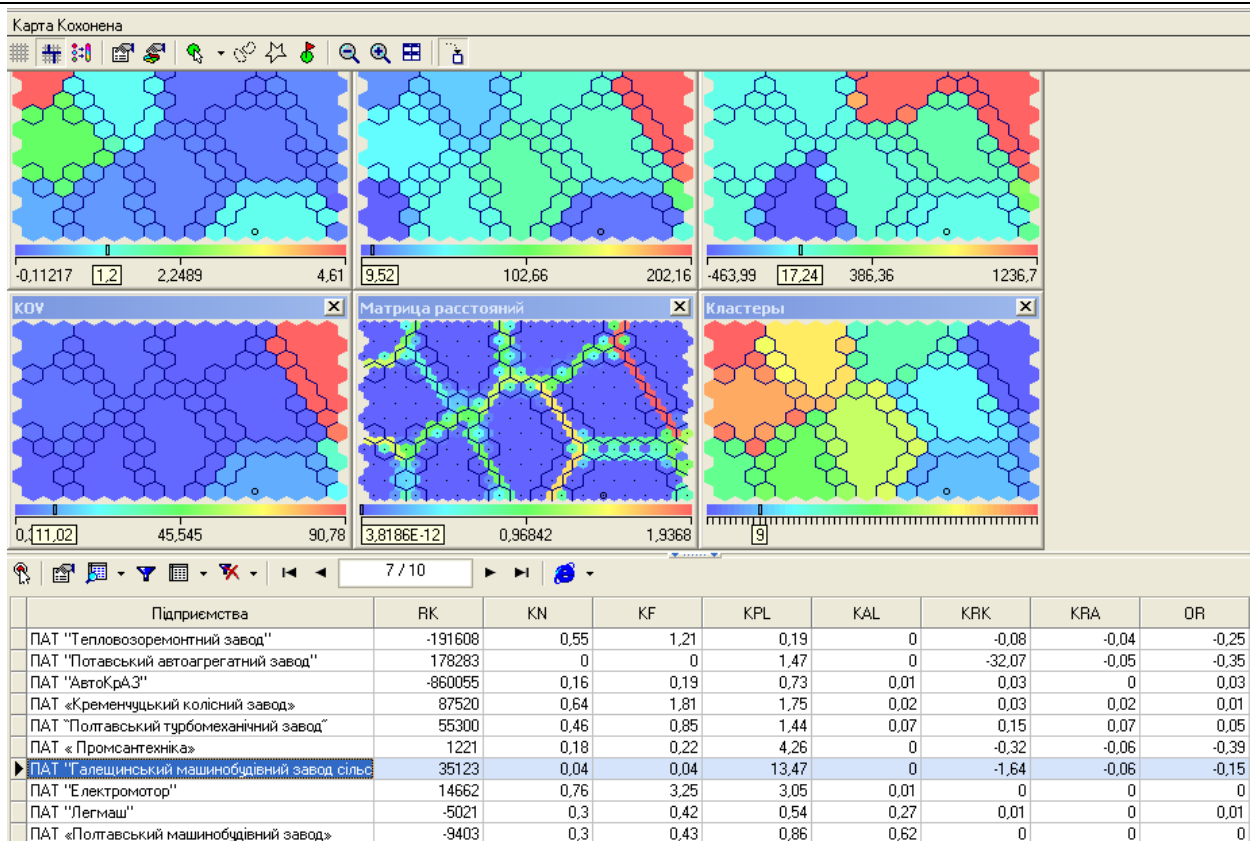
Карта Кохонена

-0,11217 1,2 2,2489 4,61

9,52 102,66 202,16

-463,99 17,24 386,36 1236,7

KOV

0,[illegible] 11,02 45,545 90,78

Матрица расстояний

3,8186E-12 0,96842 1,9368

Кластеры

9

7 / 10

| | Підприємства | RK | KN | KF | KPL | KAL | KRK | KRA | OR |
|---|---|---|---|---|---|---|---|---|---|
| | ПАТ "Тепловозоремонтний завод" | -191608 | 0,55 | 1,21 | 0,19 | 0 | -0,08 | -0,04 | -0,25 |
| | ПАТ "Потавський автоагрегатний завод" | 178283 | 0 | 0 | 1,47 | 0 | -32,07 | -0,05 | -0,35 |
| | ПАТ "АвтоКрАЗ" | -860055 | 0,16 | 0,19 | 0,73 | 0,01 | 0,03 | 0 | 0,03 |
| | ПАТ «Кременчуцький колісний завод» | 87520 | 0,64 | 1,81 | 1,75 | 0,02 | 0,03 | 0,02 | 0,01 |
| | ПАТ "Полтавський турбомеханічний завод" | 55300 | 0,46 | 0,85 | 1,44 | 0,07 | 0,15 | 0,07 | 0,05 |
| | ПАТ « Промсантехніка» | 1221 | 0,18 | 0,22 | 4,26 | 0 | -0,32 | -0,06 | -0,39 |
| ▶ | ПАТ "Галещинський машинобудівний завод сільс | 35123 | 0,04 | 0,04 | 13,47 | 0 | -1,64 | -0,06 | -0,15 |
| | ПАТ "Електромотор" | 14662 | 0,76 | 3,25 | 3,05 | 0,01 | 0 | 0 | 0 |
| | ПАТ "Легмаш" | -5021 | 0,3 | 0,42 | 0,54 | 0,27 | 0,01 | 0 | 0,01 |
| | ПАТ «Полтавський машинобудівний завод» | -9403 | 0,3 | 0,43 | 0,86 | 0,62 | 0 | 0 | 0 |